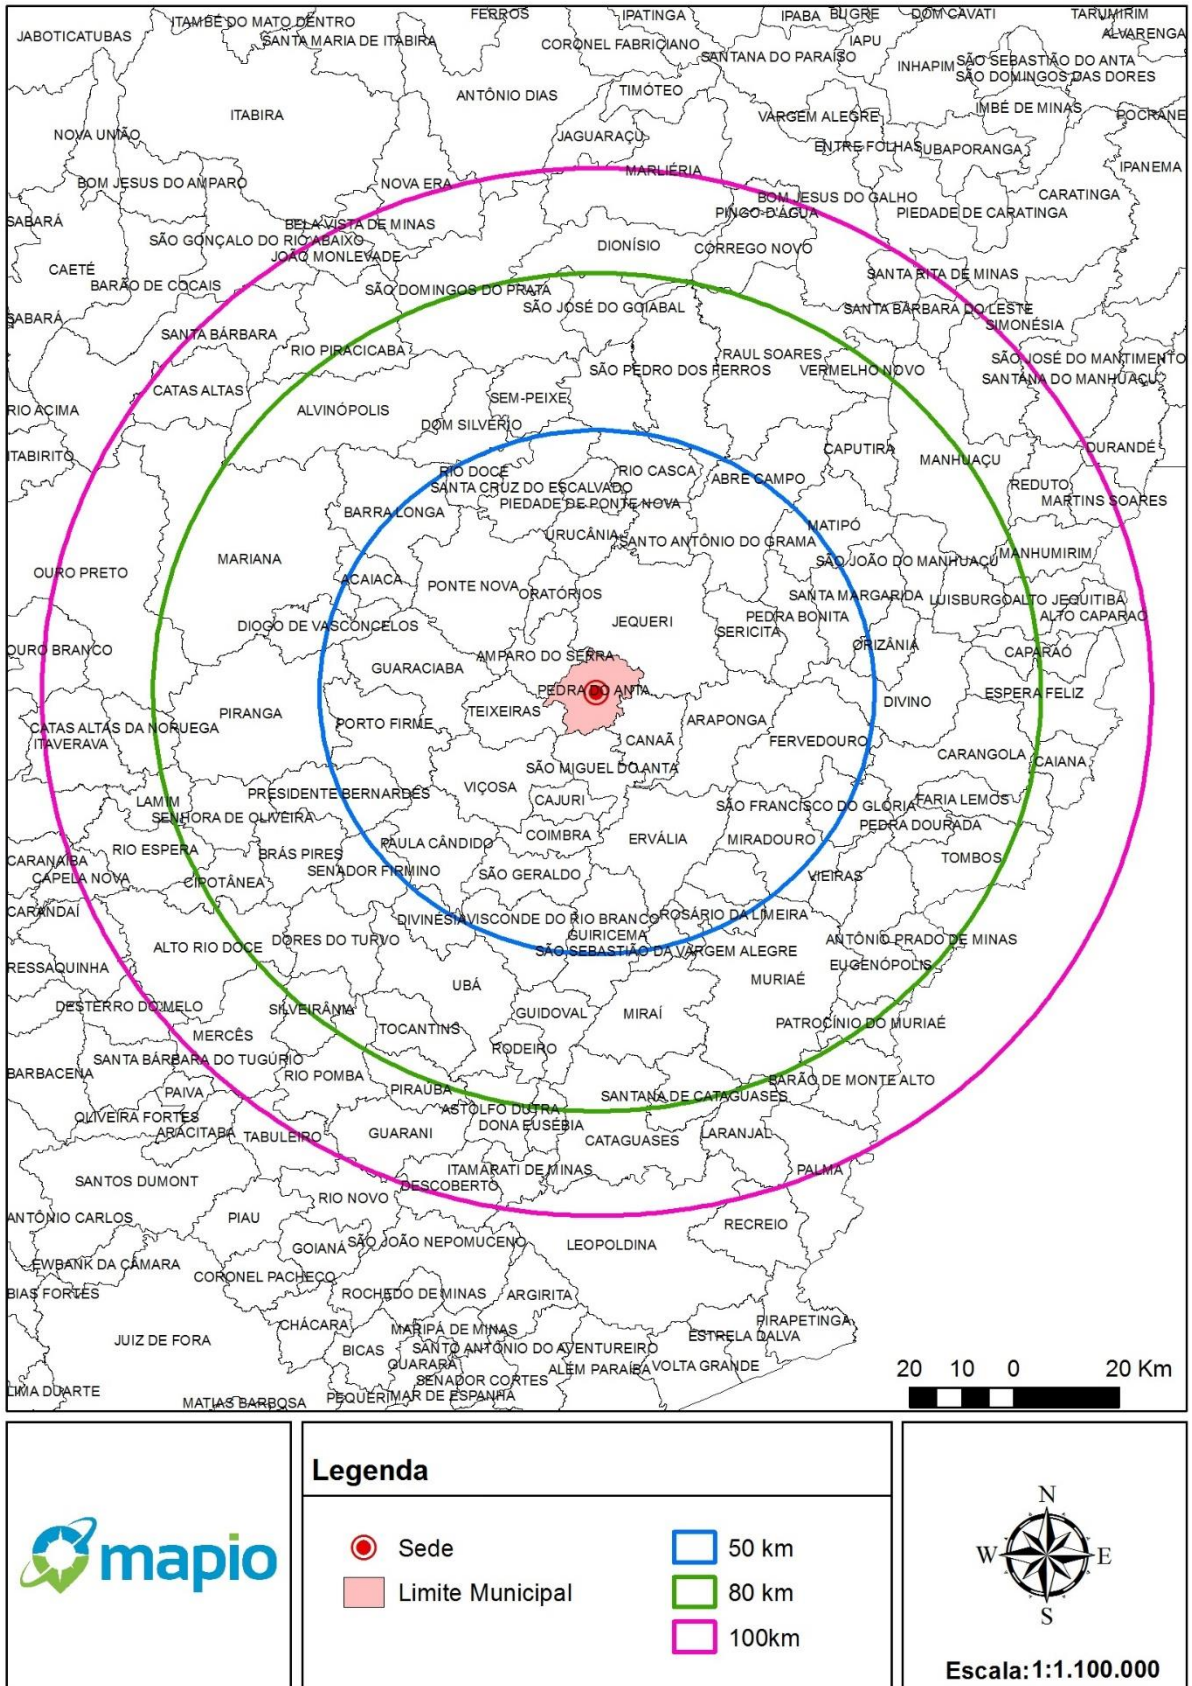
JABOTICATUBAS ITAMBÉ DO MATO DENTRO SANTA MARIA DE ITABIRA FERROS IPATINGA CORONEL FABRICIANO IPABA BUGRE IAPU DOM CAVATI TARUMIRIM ALVARENGA SANTANA DO PARAÍSO INHAPIM SÃO SEBASTIÃO DO ANTA SÃO DOMINGOS DAS DORES ANTÔNIO DIAS TIMÓTEO ITABIRA IMBÉ DE MINAS POCRANE VARGEM ALEGRE NOVA UNIÃO JAGUARAÇU ENTRE FOLHAS UBAPORANGA IPANEMA MARLIÉRIA BOM JESUS DO AMPARO NOVA ERA CARATINGA BOM JESUS DO GALHO PINGO-D'ÁGUA PIEDADE DE CARATINGA SABARÁ BELA VISTA DE MINAS SÃO GONÇALO DO RIO ABAIXO DIONÍSIO CÓRREGO NOVO JOÃO MONLEVADE CAETÉ BARÃO DE COCAIS SANTA RITA DE MINAS SÃO DOMINGOS DO PRATA SÃO JOSÉ DO GOIABAL SANTA BÁRBARA DO LESTE SABARÁ SIMONÉSIA SANTA BÁRBARA RIO PIRACICABA RAUL SOARES SÃO JOSÉ DO MANTIMENTO SÃO PEDRO DOS FERROS VERMELHO NOVO SANTANA DO MANHUAÇU CATAS ALTAS SEM-PEIXE RIO ACIMA ALVINÓPOLIS DOM SILVÉRIO DURANDÉ CAPUTIRA ITABIRITO MANHUAÇU RIO DOCE RIO CASCA REDUTO SANTA CRUZ DO ESCALVADO ABRE CAMPO MARTINS SOARES PIEDADE DE PONTE NOVA BARRA LONGA MATIPÓ URUCÂNIA SANTO ANTÔNIO DO GRAMA MARIANA SÃO JOÃO DO MANHUAÇU MANHUMIRIM OURO PRETO ACAIACA PONTE NOVA ORATÓRIOS SANTA MARGARIDA LUISBURGO ALTO JEQUITIBÁ ALTO CAPARAÓ JEQUERI PEDRA BONITA DIOGO DE VASCONCELOS SERICITA ORIZÂNIA OURO BRANCO AMPARO DO SERRA CAPARAÓ GUARACIABA PEDRA DO ANTA ESPERA FELIZ PIRANGA DIVINO TEIXEIRAS CATAS ALTAS DA NORUEGA PORTO FIRME ARAPONGA ITAVERAVA CANAÃ FERVEDOURO CARANGOLA SÃO MIGUEL DO ANTA CAIANA LAMIM PRESIDENTE BERNARDES VIÇOSA CAJURI SENHORA DE OLIVEIRA SÃO FRANCISCO DO GLÓRIA FARIA LEMOS PEDRA DOURADA COIMBRA ERVÁLIA MIRADOURO PAULA CÂNDIDO RIO ESPERA CARANAÍBA BRÁS PIRES TOMBOS SENADOR FIRMINO CAPELA NOVA CIPOTÂNEA SÃO GERALDO VIEIRAS CARANDAÍ DIVINÉSIA VISCONDE DO RIO BRANCO ROSÁRIO DA LIMEIRA GUIRICEMA ANTÔNIO PRADO DE MINAS ALTO RIO DOCE DORES DO TURVO SÃO SEBASTIÃO DA VARGEM ALEGRE RESSAQUINHA EUGENÓPOLIS MURIAÉ UBÁ DESTERRO DO MELO SILVEIRÂNIA GUIDOVAL MIRAÍ MERCÊS TOCANTINS PATROCÍNIO DO MURIAÉ SANTA BÁRBARA DO TUGÚRIO RODEIRO BARBACENA RIO POMBA BARÃO DE MONTE ALTO PIRAÚBA PAIVA SANTANA DE CATAGUASES ASTOLFO DUTRA OLIVEIRA FORTES DONA EUSÉBIA ARACITABA TABULEIRO GUARANI LARANJAL CATAGUASES ITAMARATI DE MINAS PALMA SANTOS DUMONT DESCOBERTO RIO NOVO ANTÔNIO CARLOS PIAU RECREIO GOIANÁ SÃO JOÃO NEPOMUCENO LEOPOLDINA EWBANK DA CÂMARA CORONEL PACHECO BIAS FORTES ROCHEDO DE MINAS ARGIRITA PIRAPETINGA CHÁCARA MARIPÁ DE MINAS JUIZ DE FORA ESTRELA DALVA SANTO ANTÔNIO DO AVENTUREIRO BICAS GUARARÁ VOLTA GRANDE ALÉM PARAÍBA SENADOR CORTES LIMA DUARTE MATIAS BARBOSA PEQUERI MAR DE ESPANHA

20 10 0 20 Km

mapio

Legenda

Sede
Limite Municipal
50 km
80 km
100km

N
W E
S

Escala:1:1.100.000